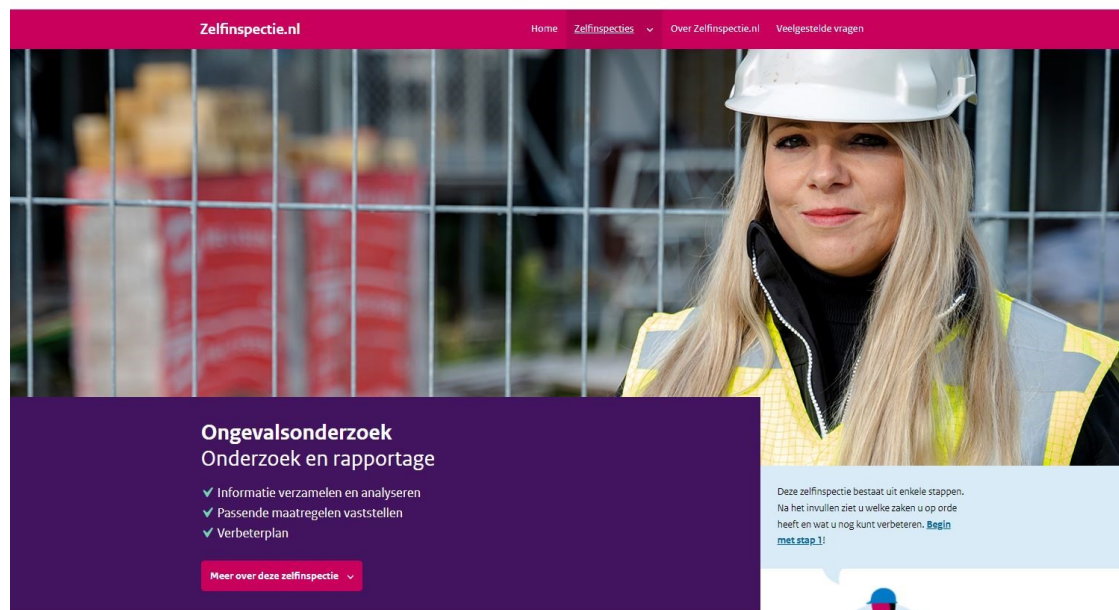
Zelfinspectie.nl

Home Zelfinspecties Over Zelfinspectie.nl Veelgestelde vragen

Ongevalsonderzoek
Onderzoek en rapportage

✔ Informatie verzamelen en analyseren
✔ Passende maatregelen vaststellen
✔ Verbeterplan

Meer over deze zelfinspectie

Deze zelfinspectie bestaat uit enkele stappen. Na het invullen ziet u welke zaken u op orde heeft en wat u nog kunt verbeteren. Begin met stap 1!